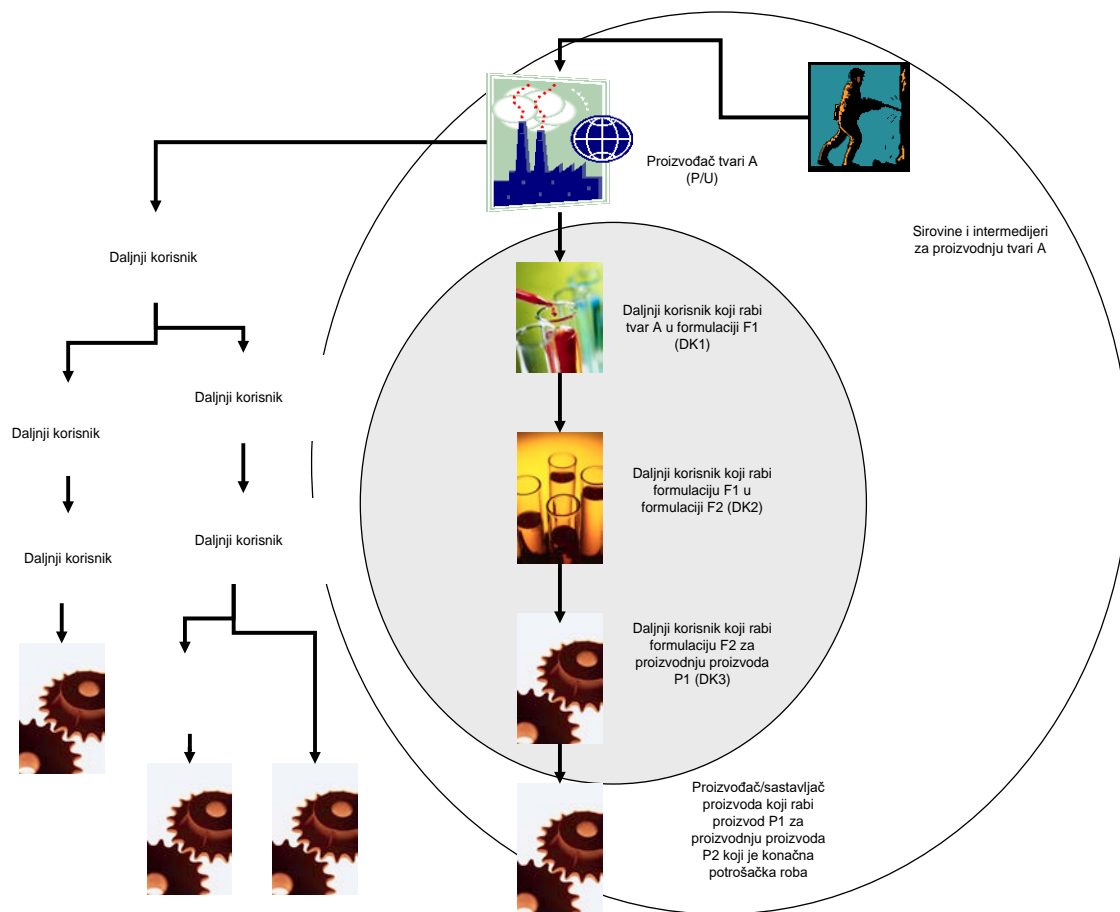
Proizvođač tvari A (P/U)

Sirovine i intermedijeri za proizvodnju tvari A

Daljnji korisnik

Daljnji korisnik

Daljnji korisnik

Daljnji korisnik

Daljnji korisnik

Daljnji korisnik koji rabi tvar A u formulaciji F1 (DK1)

Daljnji korisnik koji rabi formulaciju F1 u formulaciji F2 (DK2)

Daljnji korisnik koji rabi formulaciju F2 za proizvodnju proizvoda P1 (DK3)

Proizvođač/sastavljač proizvoda koji rabi proizvod P1 za proizvodnju proizvoda P2 koji je konačna potrošačka roba